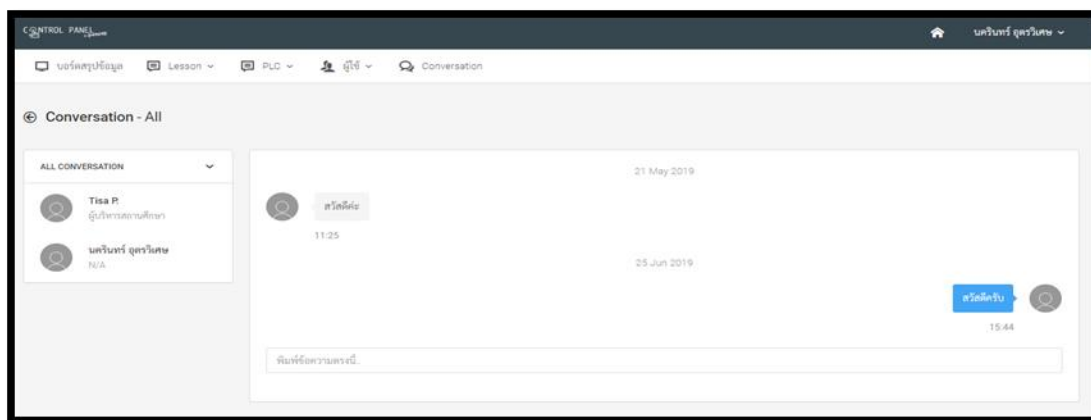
CONTROL PANEL

นครินทร์ อุตรวิเศษ

บอร์ดสรุปข้อมูล Lesson PLC ผู้ใช้ Conversation

Conversation - All

ALL CONVERSATION

Tisa P.
ผู้บริหารสถานศึกษา

นครินทร์ อุตรวิเศษ
N/A

21 May 2019

สวัสดีค่ะ

11:25

25 Jun 2019

สวัสดีครับ

15:44

พิมพ์ข้อความตรงนี้...